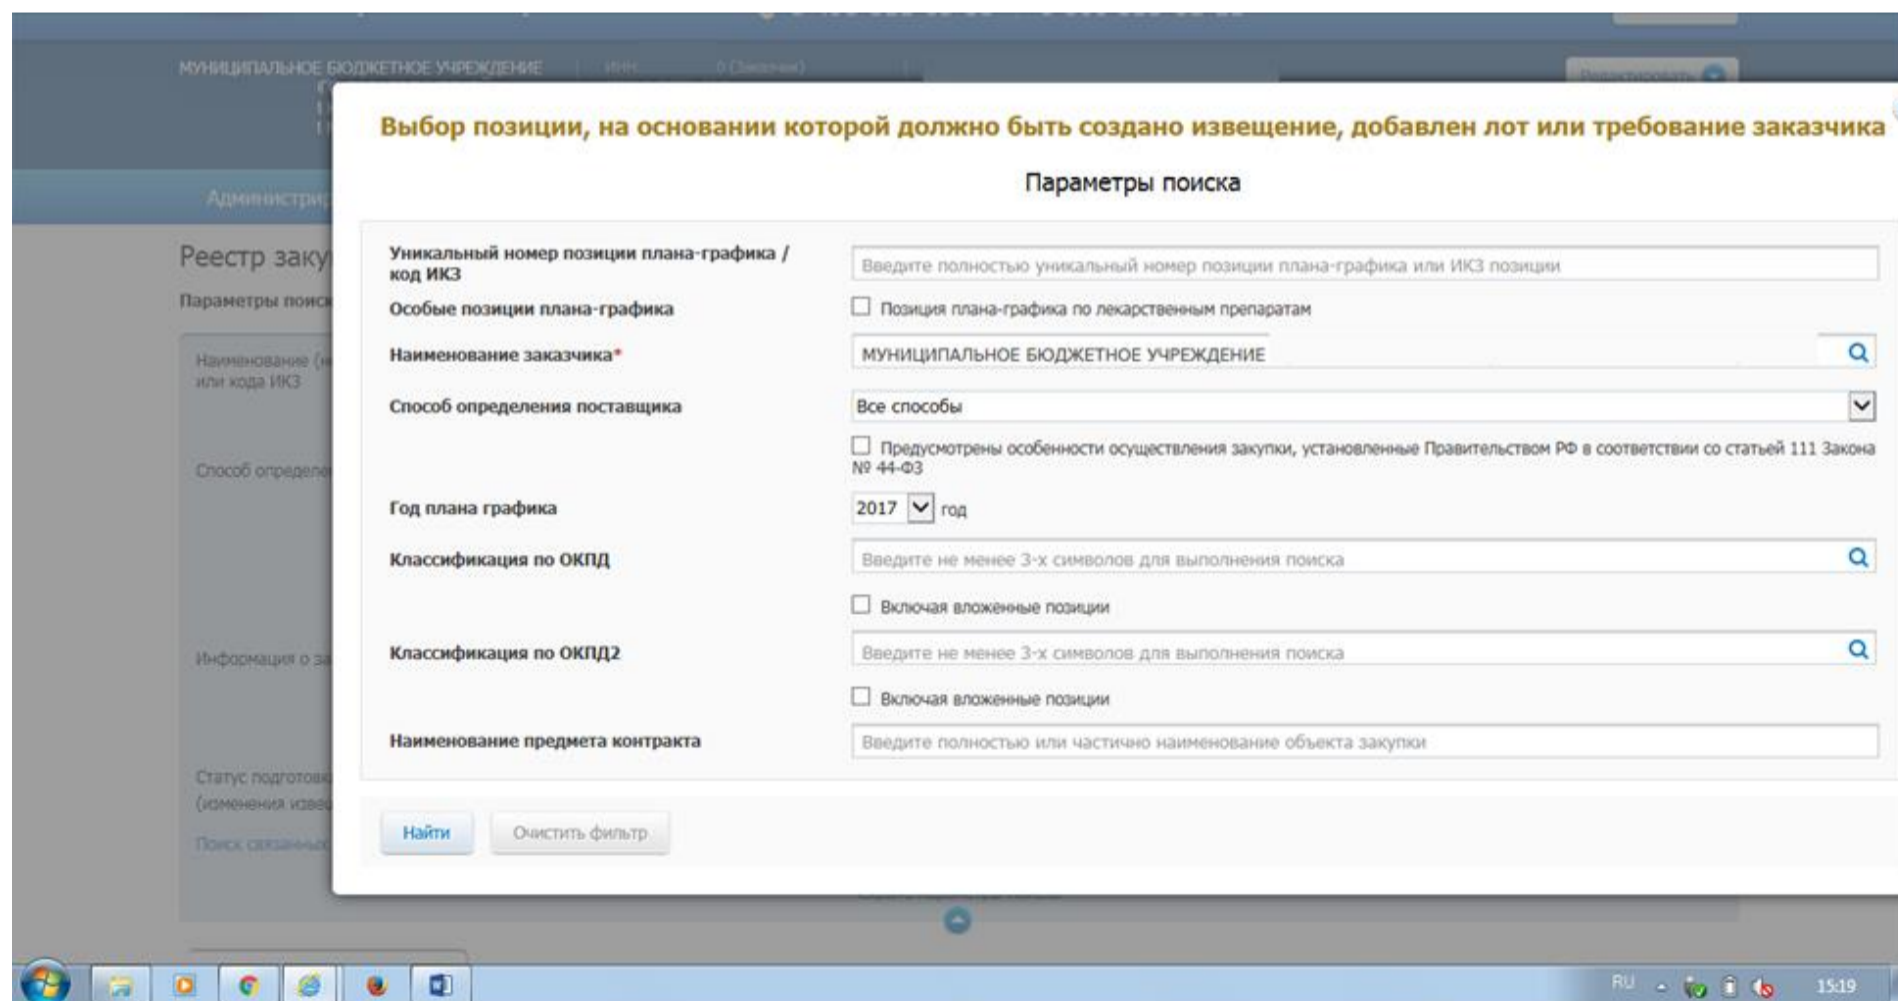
МУНИЦИПАЛЬНОЕ БЮДЖЕТНОЕ УЧРЕЖДЕНИЕ | ИНН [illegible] | 0 (Заказчик)

Администри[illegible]

Реестр заку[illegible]

Параметры поиск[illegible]

Наименование (н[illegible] или кода ИКЗ

Способ определе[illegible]

Информация о з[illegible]

Статус подготовк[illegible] (изменения изве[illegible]

Поиск связанны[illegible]

Выбор позиции, на основании которой должно быть создано извещение, добавлен лот или требование заказчика

Параметры поиска

Уникальный номер позиции плана-графика / код ИКЗ | Введите полностью уникальный номер позиции плана-графика или ИКЗ позиции

Особые позиции плана-графика | Позиция плана-графика по лекарственным препаратам

Наименование заказчика* | МУНИЦИПАЛЬНОЕ БЮДЖЕТНОЕ УЧРЕЖДЕНИЕ

Способ определения поставщика | Все способы

Предусмотрены особенности осуществления закупки, установленные Правительством РФ в соответствии со статьей 111 Закона № 44-ФЗ

Год плана графика | 2017 год

Классификация по ОКПД | Введите не менее 3-х символов для выполнения поиска

Включая вложенные позиции

Классификация по ОКПД2 | Введите не менее 3-х символов для выполнения поиска

Включая вложенные позиции

Наименование предмета контракта | Введите полностью или частично наименование объекта закупки

Найти

Очистить фильтр

RU 15:19